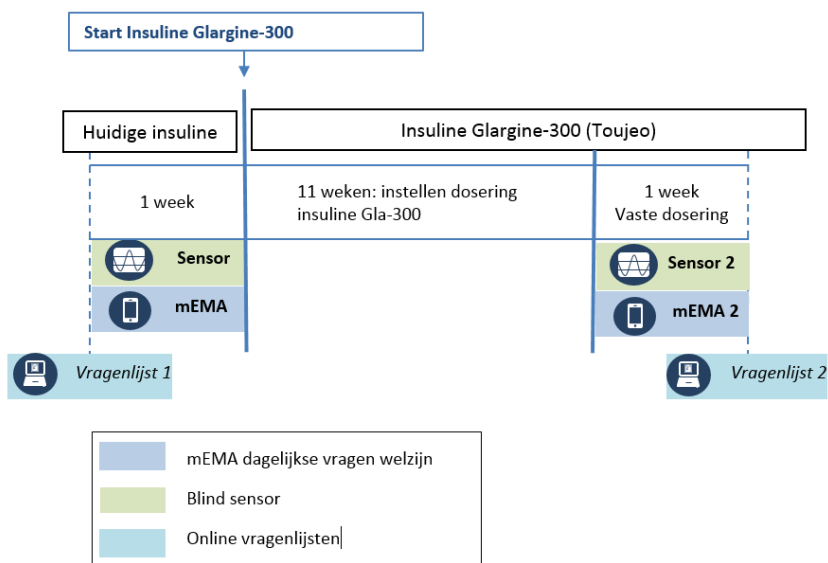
Start Insuline Glargine-300

Huidige insuline

Insuline Glargine-300 (Toujeo)

1 week

11 weken: instellen dosering insuline Gla-300

1 week
Vaste dosering

Sensor

mEMA

Sensor 2

mEMA 2

Vragenlijst 1

Vragenlijst 2

mEMA dagelijkse vragen welzijn

Blind sensor

Online vragenlijsten